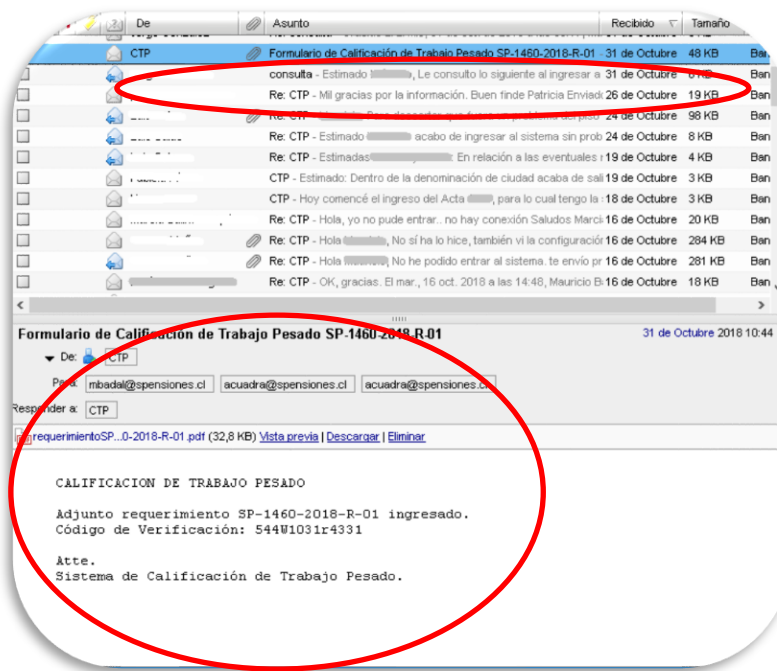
| | De | Asunto | Recibido | Tamaño | |
|---|---|---|---|---|---|
| | CTP | Formulario de Calificación de Trabajo Pesado SP-1460-2018-R-01 | 31 de Octubre | 48 KB | Ban |
| | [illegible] | consulta - Estimado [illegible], Le consulto lo siguiente al ingresar a | 31 de Octubre | 6 KB | Ban |
| | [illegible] | Re: CTP - Mil gracias por la información. Buen finde Patricia Enviado | 26 de Octubre | 19 KB | Ban |
| | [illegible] | Re: CTP - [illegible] | 24 de Octubre | 98 KB | Ban |
| | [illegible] | Re: CTP - Estimado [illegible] acabo de ingresar al sistema sin prob | 24 de Octubre | 8 KB | Ban |
| | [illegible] | Re: CTP - Estimadas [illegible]: En relación a las eventuales | 19 de Octubre | 4 KB | Ban |
| | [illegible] | CTP - Estimado: Dentro de la denominación de ciudad acaba de sali | 19 de Octubre | 3 KB | Ban |
| | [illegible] | CTP - Hoy comencé el ingreso del Acta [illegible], para lo cual tengo la | 18 de Octubre | 3 KB | Ban |
| | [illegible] | Re: CTP - Hola, yo no pude entrar.. no hay conexión Saludos Marci | 16 de Octubre | 20 KB | Ban |
| | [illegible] | Re: CTP - Hola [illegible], No sí ha lo hice, también vi la configuració | 16 de Octubre | 284 KB | Ban |
| | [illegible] | Re: CTP - Hola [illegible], No he podido entrar al sistema. te envío pr | 16 de Octubre | 281 KB | Ban |
| | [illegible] | Re: CTP - OK, gracias. El mar., 16 oct. 2018 a las 14:48, Mauricio B | 16 de Octubre | 18 KB | Ban |

Formulario de Calificación de Trabajo Pesado SP-1460-2018-R-01 31 de Octubre 2018 10:44

De: CTP

Para: mbadal@spensiones.cl acuadra@spensiones.cl acuadra@spensiones.cl

Responder a: CTP

requerimientoSP...0-2018-R-01.pdf (32,8 KB) Vista previa | Descargar | Eliminar

CALIFICACION DE TRABAJO PESADO

Adjunto requerimiento SP-1460-2018-R-01 ingresado.
Código de Verificación: 544W1031r4331

Atte.
Sistema de Calificación de Trabajo Pesado.